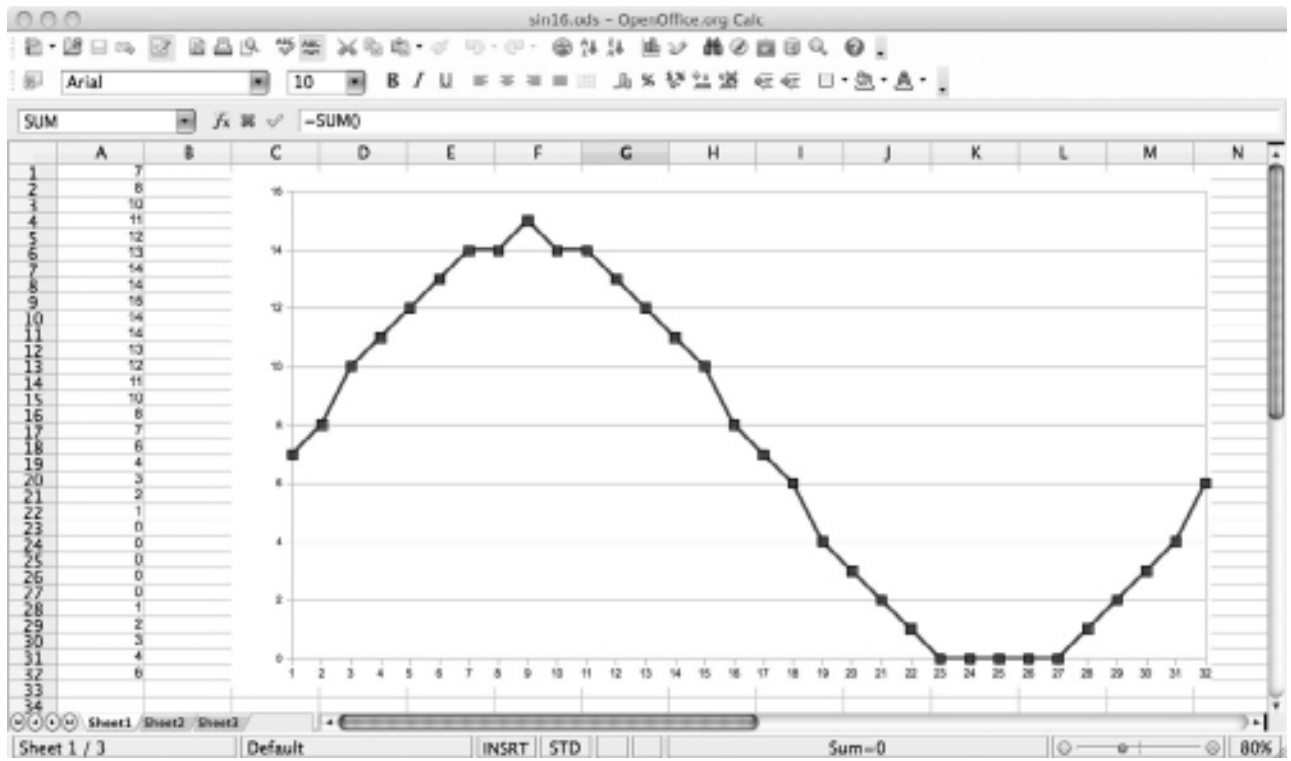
sin16.ods – OpenOffice.org Calc

Arial 10 B I U

SUM $f_x$ =SUM()

| | A | B | C | D | E | F | G | H | I | J | K | L | M | N |
|---|---|---|---|---|---|---|---|---|---|---|---|---|---|---|
| 1 | 7 | | | | | | | | | | | | | |
| 2 | 8 | | | | | | | | | | | | | |
| 3 | 10 | | | | | | | | | | | | | |
| 4 | 11 | | | | | | | | | | | | | |
| 5 | 12 | | | | | | | | | | | | | |
| 6 | 13 | | | | | | | | | | | | | |
| 7 | 14 | | | | | | | | | | | | | |
| 8 | 14 | | | | | | | | | | | | | |
| 9 | 15 | | | | | | | | | | | | | |
| 10 | 14 | | | | | | | | | | | | | |
| 11 | 14 | | | | | | | | | | | | | |
| 12 | 13 | | | | | | | | | | | | | |
| 13 | 12 | | | | | | | | | | | | | |
| 14 | 11 | | | | | | | | | | | | | |
| 15 | 10 | | | | | | | | | | | | | |
| 16 | 8 | | | | | | | | | | | | | |
| 17 | 7 | | | | | | | | | | | | | |
| 18 | 6 | | | | | | | | | | | | | |
| 19 | 4 | | | | | | | | | | | | | |
| 20 | 3 | | | | | | | | | | | | | |
| 21 | 2 | | | | | | | | | | | | | |
| 22 | 1 | | | | | | | | | | | | | |
| 23 | 0 | | | | | | | | | | | | | |
| 24 | 0 | | | | | | | | | | | | | |
| 25 | 0 | | | | | | | | | | | | | |
| 26 | 0 | | | | | | | | | | | | | |
| 27 | 0 | | | | | | | | | | | | | |
| 28 | 1 | | | | | | | | | | | | | |
| 29 | 2 | | | | | | | | | | | | | |
| 30 | 3 | | | | | | | | | | | | | |
| 31 | 4 | | | | | | | | | | | | | |
| 32 | 6 | | | | | | | | | | | | | |
| 33 | | | | | | | | | | | | | | |
| 34 | | | | | | | | | | | | | | |

16
14
12
10
8
6
4
2
0
1 2 3 4 5 6 7 8 9 10 11 12 13 14 15 16 17 18 19 20 21 22 23 24 25 26 27 28 29 30 31 32

Sheet1 Sheet2 Sheet3

Sheet 1 / 3 Default INSRT STD Sum=0 80%